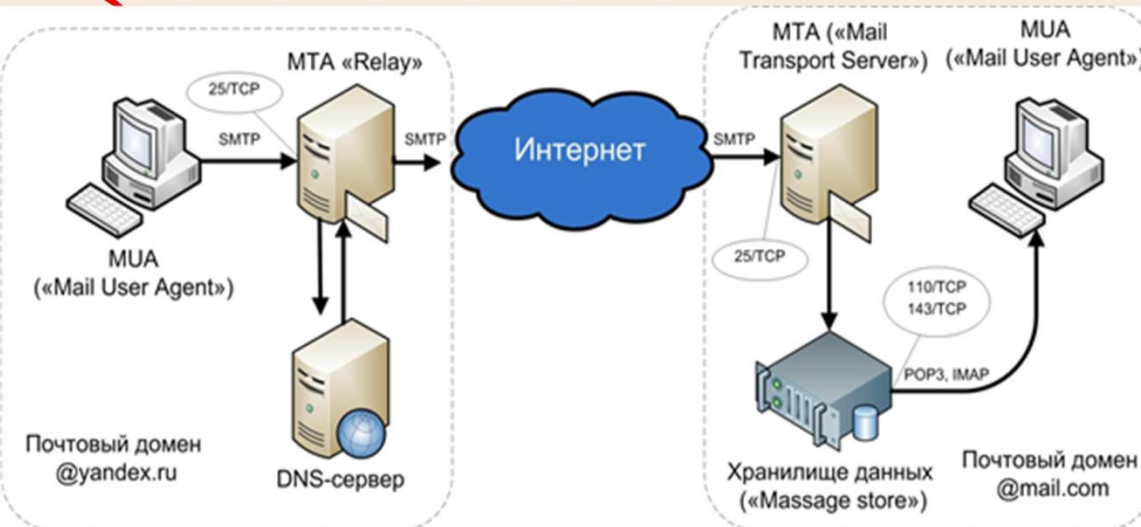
MTA «Relay»

25/TCP

SMTP

SMTP

MUA
(«Mail User Agent»)

Почтовый домен
@yandex.ru

DNS-сервер

Интернет

MTA («Mail Transport Server»)

MUA
(«Mail User Agent»)

SMTP

25/TCP

110/TCP
143/TCP

POP3, IMAP

Хранилище данных
(«Massage store»)

Почтовый домен
@mail.com